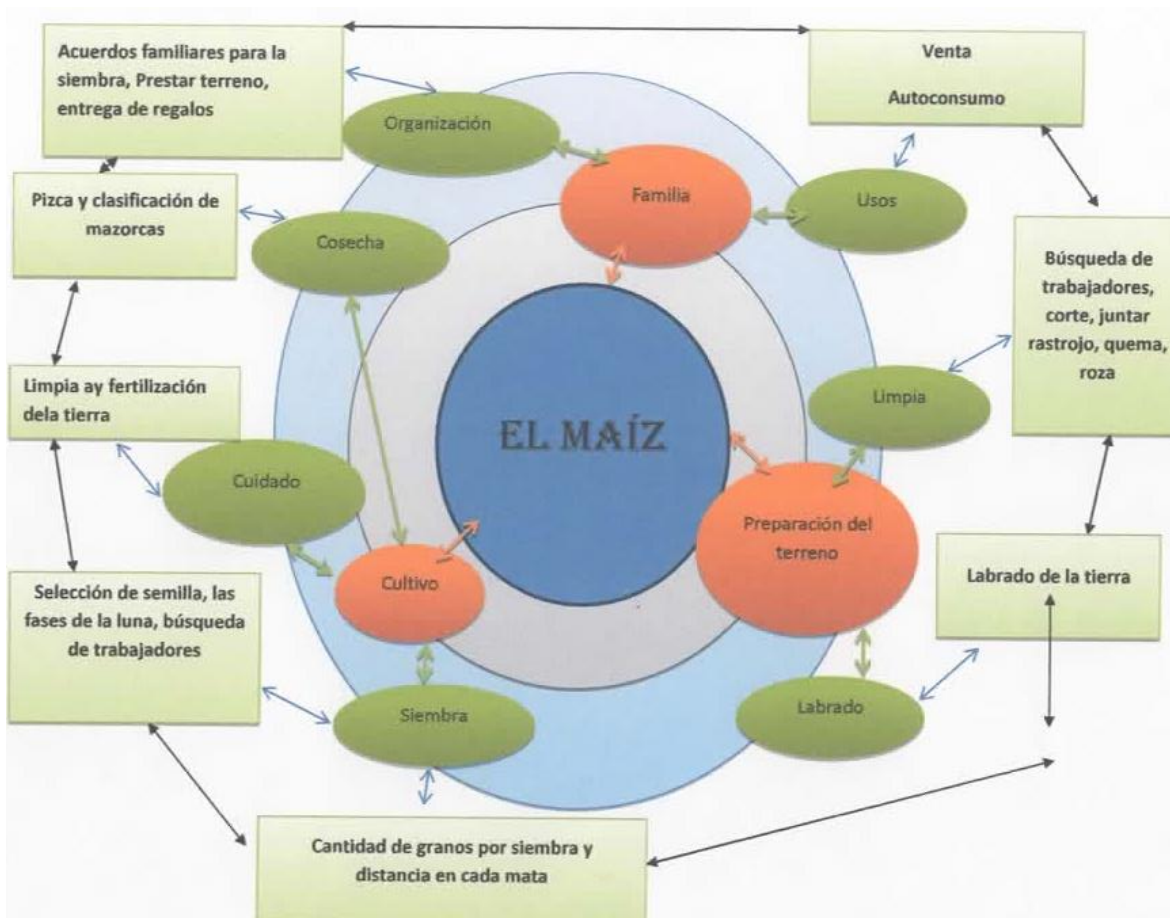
Acuerdos familiares para la siembra, Prestar terreno, entrega de regalos

Venta

Autoconsumo

Organización

Familia

Usos

Pizca y clasificación de mazorcas

Cosecha

Búsqueda de trabajadores, corte, juntar rastrojo, quema, roza

Limpia ay fertilización dela tierra

Limpia

EL MAÍZ

Cuidado

Preparación del terreno

Cultivo

Selección de semilla, las fases de la luna, búsqueda de trabajadores

Labrado de la tierra

Siembra

Labrado

Cantidad de granos por siembra y distancia en cada mata